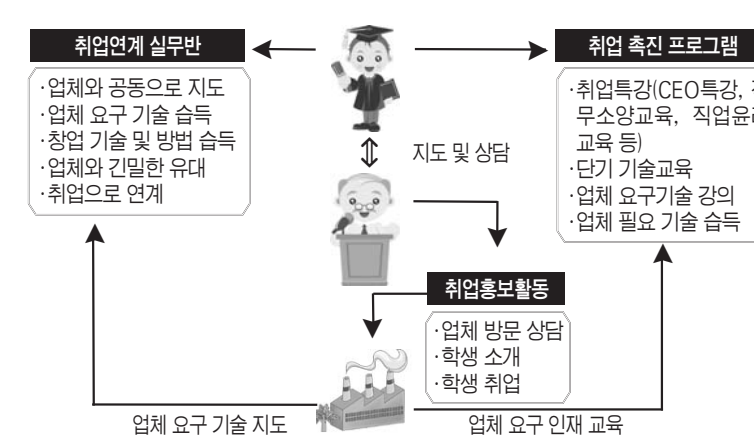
취업연계 실무반

·업체와 공동으로 지도
·업체 요구 기술 습득
·창업 기술 및 방법 습득
·업체와 긴밀한 유대
·취업으로 연계

취업 촉진 프로그램

·취업특강(CEO특강, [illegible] 무소양교육, 직업윤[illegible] 교육 등)
·단기 기술교육
·업체 요구기술 강의
·업체 필요 기술 습득

지도 및 상담

취업홍보활동

·업체 방문 상담
·학생 소개
·학생 취업

업체 요구 기술 지도

업체 요구 인재 교육